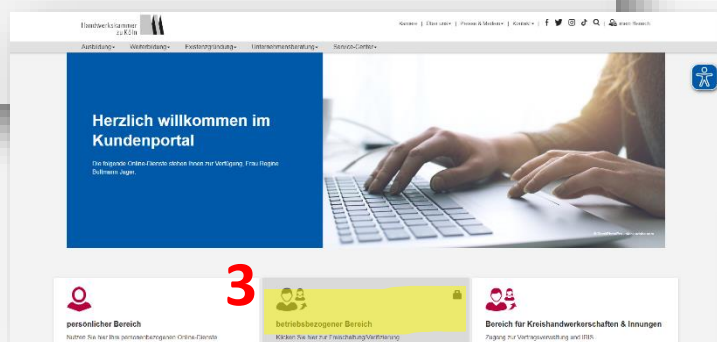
Handwerkskammer zu Köln

Karriere | Über uns | Presse & Medien | Kontakt | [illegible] Search

Ausbildung Weiterbildung Existenzgründung Unternehmensberatung Service-Center

Herzlich willkommen im Kundenportal

Die folgende Online-Dienste stehen Ihnen zur Verfügung, Frau Regine Bullmann Jager.

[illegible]

3

persönlicher Bereich

Nutzen Sie hier Ihre personenbezogenen Online-Dienste

betriebsbezogener Bereich

Klicken Sie hier zur Freischaltung/Verifizierung

Bereich für Kreishandwerkerschaften & Innungen

Zugang zur Vertragsverwaltung und IRIS